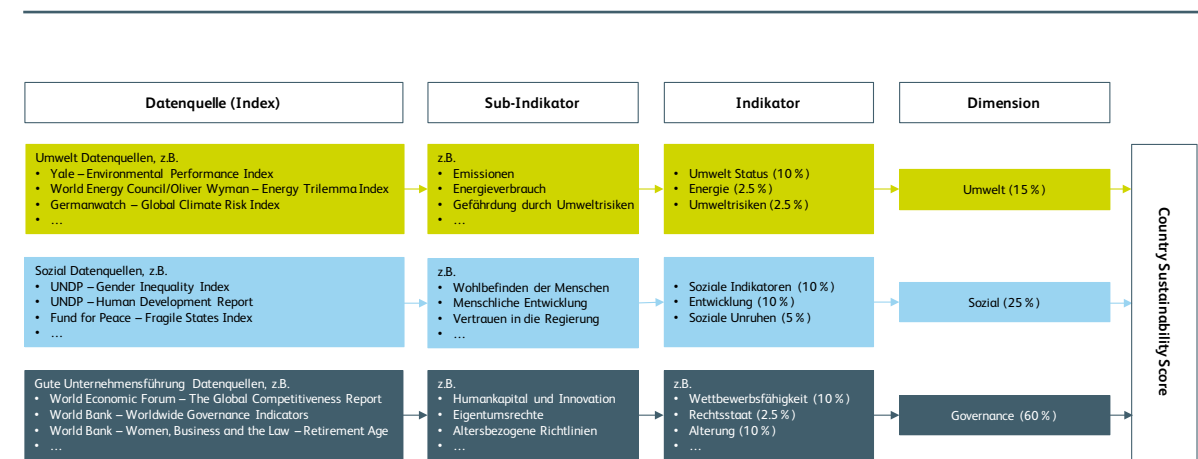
Datenquelle (Index)

Sub-Indikator

Indikator

Dimension

Umwelt Datenquellen, z.B.
• Yale – Environmental Performance Index
• World Energy Council/Oliver Wyman – Energy Trilemma Index
• Germanwatch – Global Climate Risk Index
• …

z.B.
• Emissionen
• Energieverbrauch
• Gefährdung durch Umweltrisiken
• …

• Umwelt Status (10 %)
• Energie (2.5 %)
• Umweltrisiken (2.5 %)

Umwelt (15 %)

Sozial Datenquellen, z.B.
• UNDP – Gender Inequality Index
• UNDP – Human Development Report
• Fund for Peace – Fragile States Index
• …

z.B.
• Wohlbefinden der Menschen
• Menschliche Entwicklung
• Vertrauen in die Regierung
• …

• Soziale Indikatoren (10 %)
• Entwicklung (10 %)
• Soziale Unruhen (5 %)

Sozial (25 %)

Gute Unternehmensführung Datenquellen, z.B.
• World Economic Forum – The Global Competitiveness Report
• World Bank – Worldwide Governance Indicators
• World Bank – Women, Business and the Law – Retirement Age
• …

z.B.
• Humankapital und Innovation
• Eigentumsrechte
• Altersbezogene Richtlinien
• …

z.B.
• Wettbewerbsfähigkeit (10 %)
• Rechtsstaat (2.5 %)
• Alterung (10 %)
• …

Governance (60 %)

Country Sustainability Score